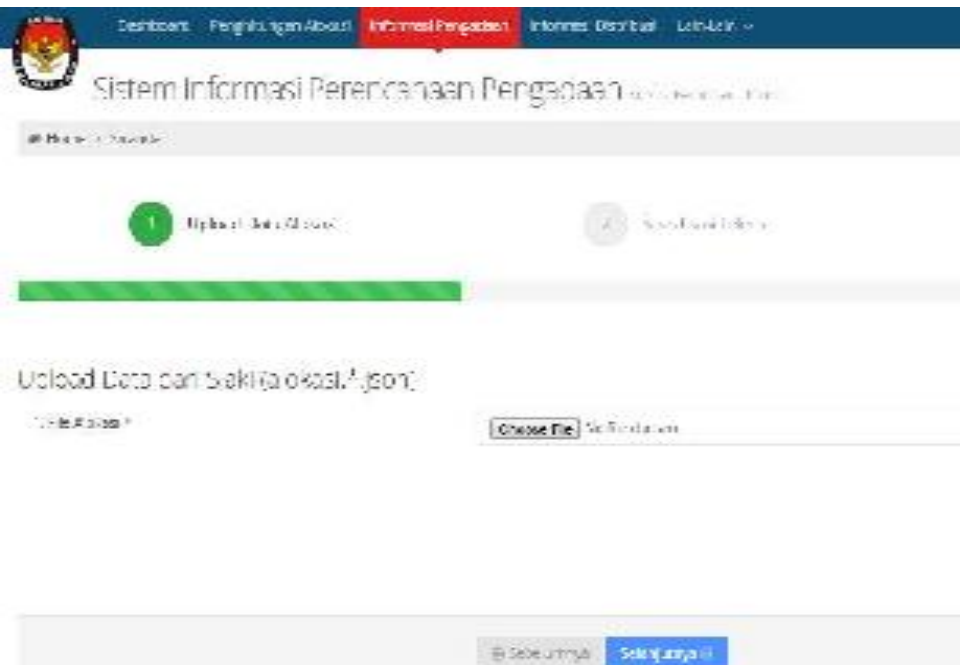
Dashboard Penghitungan Alokasi Informasi Pengadaan Informasi Distribusi Lain-Lain

Sistem Informasi Perencanaan Pengadaan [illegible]

Home > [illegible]

1 Upload Data Alokasi

2 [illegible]

Upload Data dari Silak(alokasi.json)

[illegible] *

Choose File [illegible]

Sebelumnya Selanjutnya